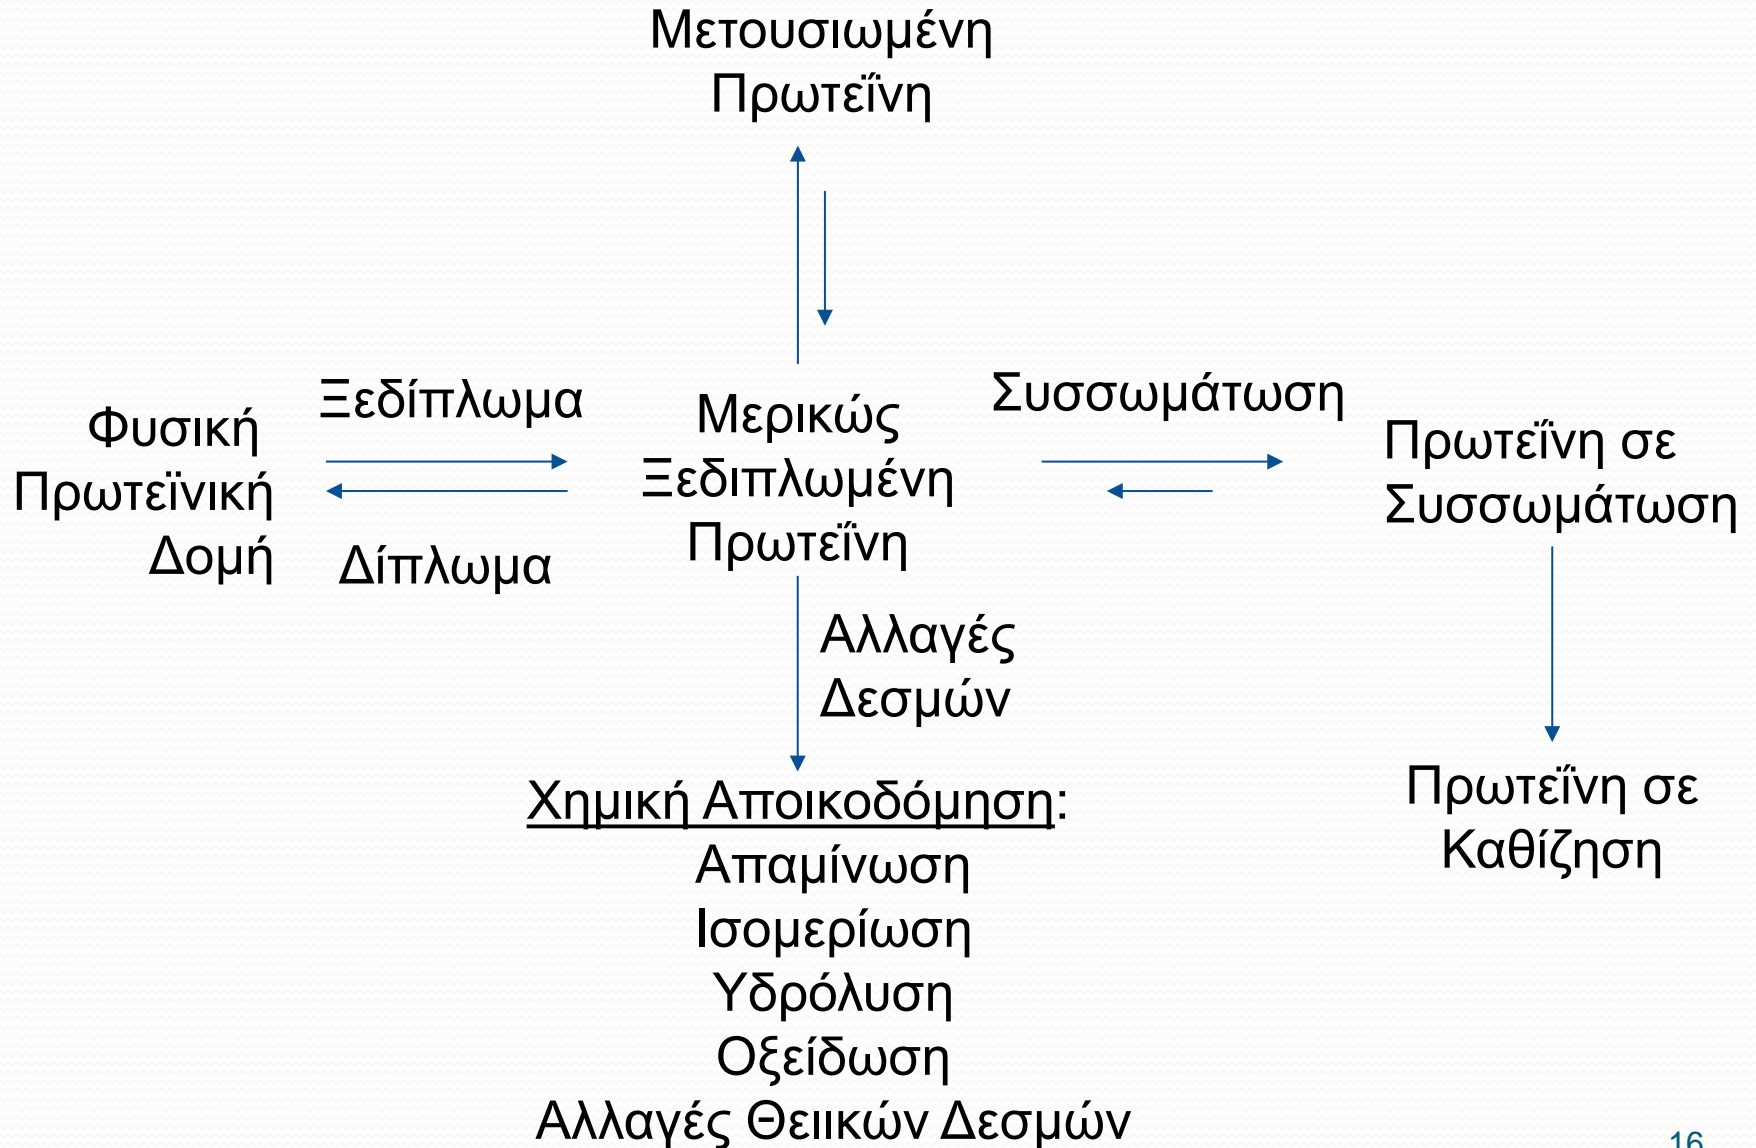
Μετουσιωμένη Πρωτεΐνη

Ξεδίπλωμα

Φυσική Πρωτεϊνική Δομή

Δίπλωμα

Μερικώς Ξεδιπλωμένη Πρωτεΐνη

Συσσωμάτωση

Πρωτεΐνη σε Συσσωμάτωση

Αλλαγές Δεσμών

Χημική Αποικοδόμηση:
Απαμίνωση
Ισομερίωση
Υδρόλυση
Οξείδωση
Αλλαγές Θειικών Δεσμών

Πρωτεΐνη σε Καθίζηση

16